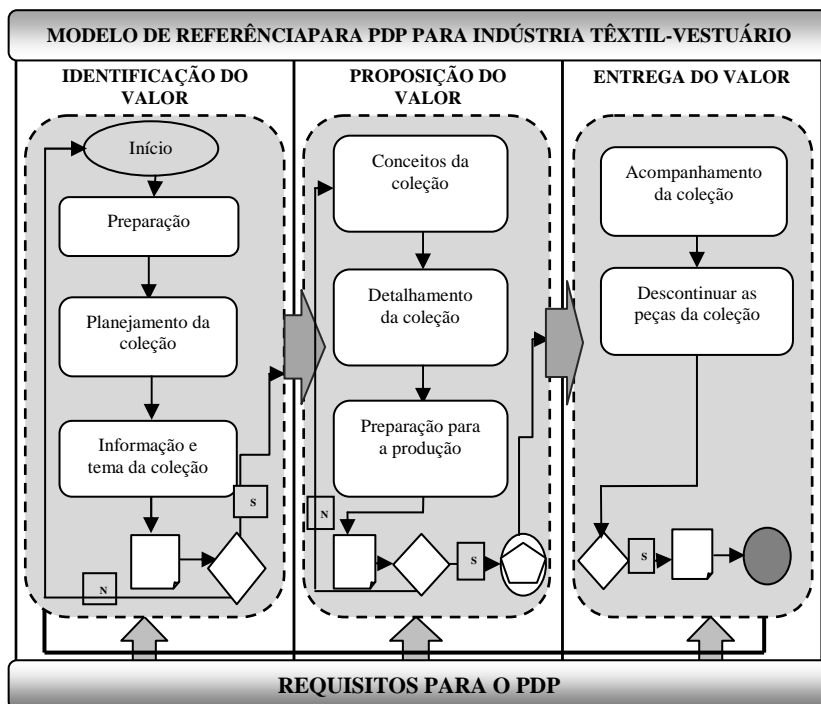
MODELO DE REFERÊNCIAPARA PDP PARA INDÚSTRIA TÊXTIL-VESTUÁRIO

IDENTIFICAÇÃO DO VALOR

Início

Preparação

Planejamento da coleção

Informação e tema da coleção

S

N

PROPOSIÇÃO DO VALOR

Conceitos da coleção

Detalhamento da coleção

Preparação para a produção

N

S

ENTREGA DO VALOR

Acompanhamento da coleção

Descontinuar as peças da coleção

S

REQUISITOS PARA O PDP